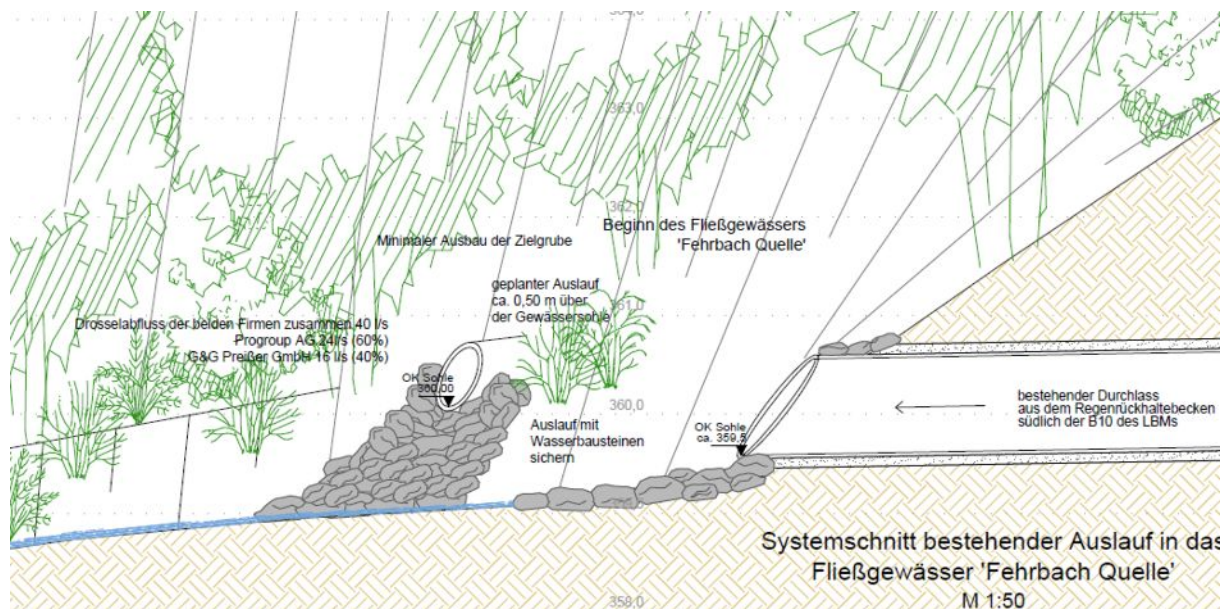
363,0

362,0

Beginn des Fließgewässers 'Fehrbach Quelle'

Minimaler Ausbau der Zielgrube

geplanter Auslauf ca. 0,50 m über der Gewässersohle

361,0

Drosselabfluss der beiden Firmen zusammen 40 l/s
Progroup AG 24 l/s (60%)
G&G Preißer GmbH 16 l/s (40%)

OK Sohle 360,00

360,0

Auslauf mit Wasserbausteinen sichern

OK Sohle ca. 359,5

bestehender Durchlass aus dem Regenrückhaltebecken südlich der B10 des LBMs

Systemschnitt bestehender Auslauf in das Fließgewässer 'Fehrbach Quelle'
M 1:50

359,0